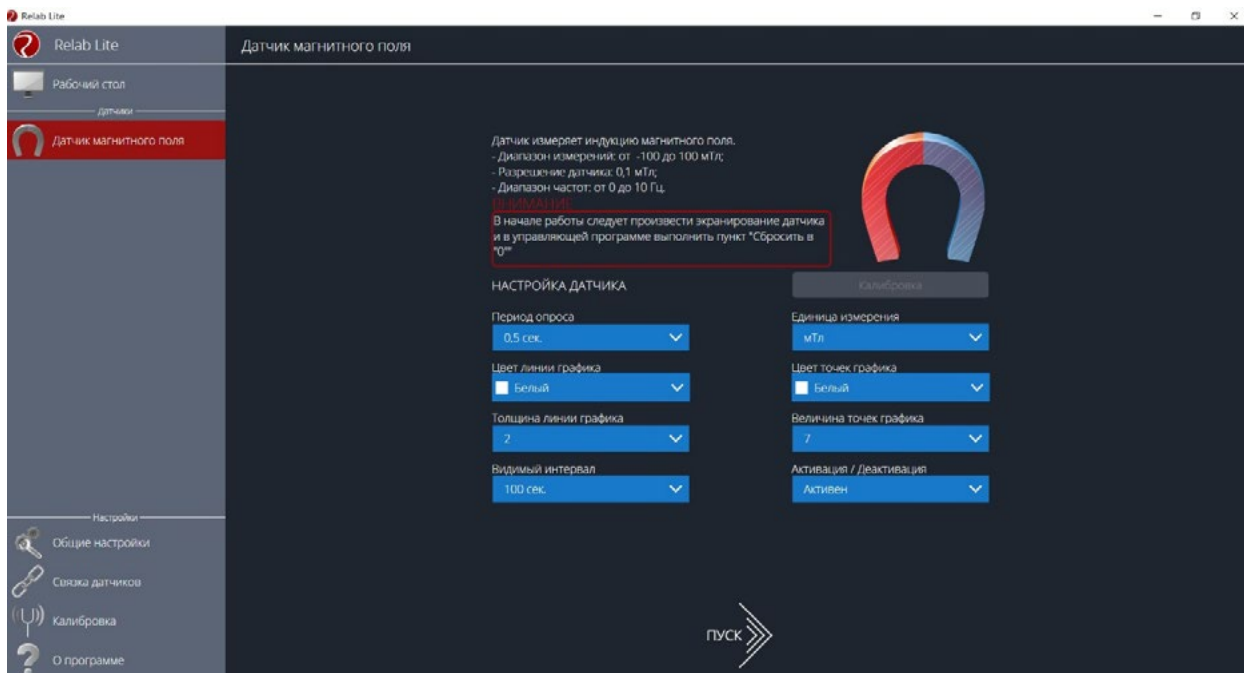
Relab Lite

Relab Lite

Датчик магнитного поля

Рабочий стол

датчики

Датчик магнитного поля

Датчик измеряет индукцию магнитного поля.
- Диапазон измерений: от -100 до 100 мТл;
- Разрешение датчика: 0,1 мТл;
- Диапазон частот: от 0 до 10 Гц.
ВНИМАНИЕ
В начале работы следует произвести экранирование датчика и в управляющей программе выполнить пункт "Сбросить в "0""

Калибровка

НАСТРОЙКА ДАТЧИКА

Период опроса
0,5 сек.

Единица измерения
мТл

Цвет линии графика
Белый

Цвет точек графика
Белый

Толщина линии графика
2

Величина точек графика
7

Видимый интервал
100 сек.

Активация / Деактивация
Активен

Настройки

Общие настройки

Связка датчиков

Калибровка

О программе

ПУСК